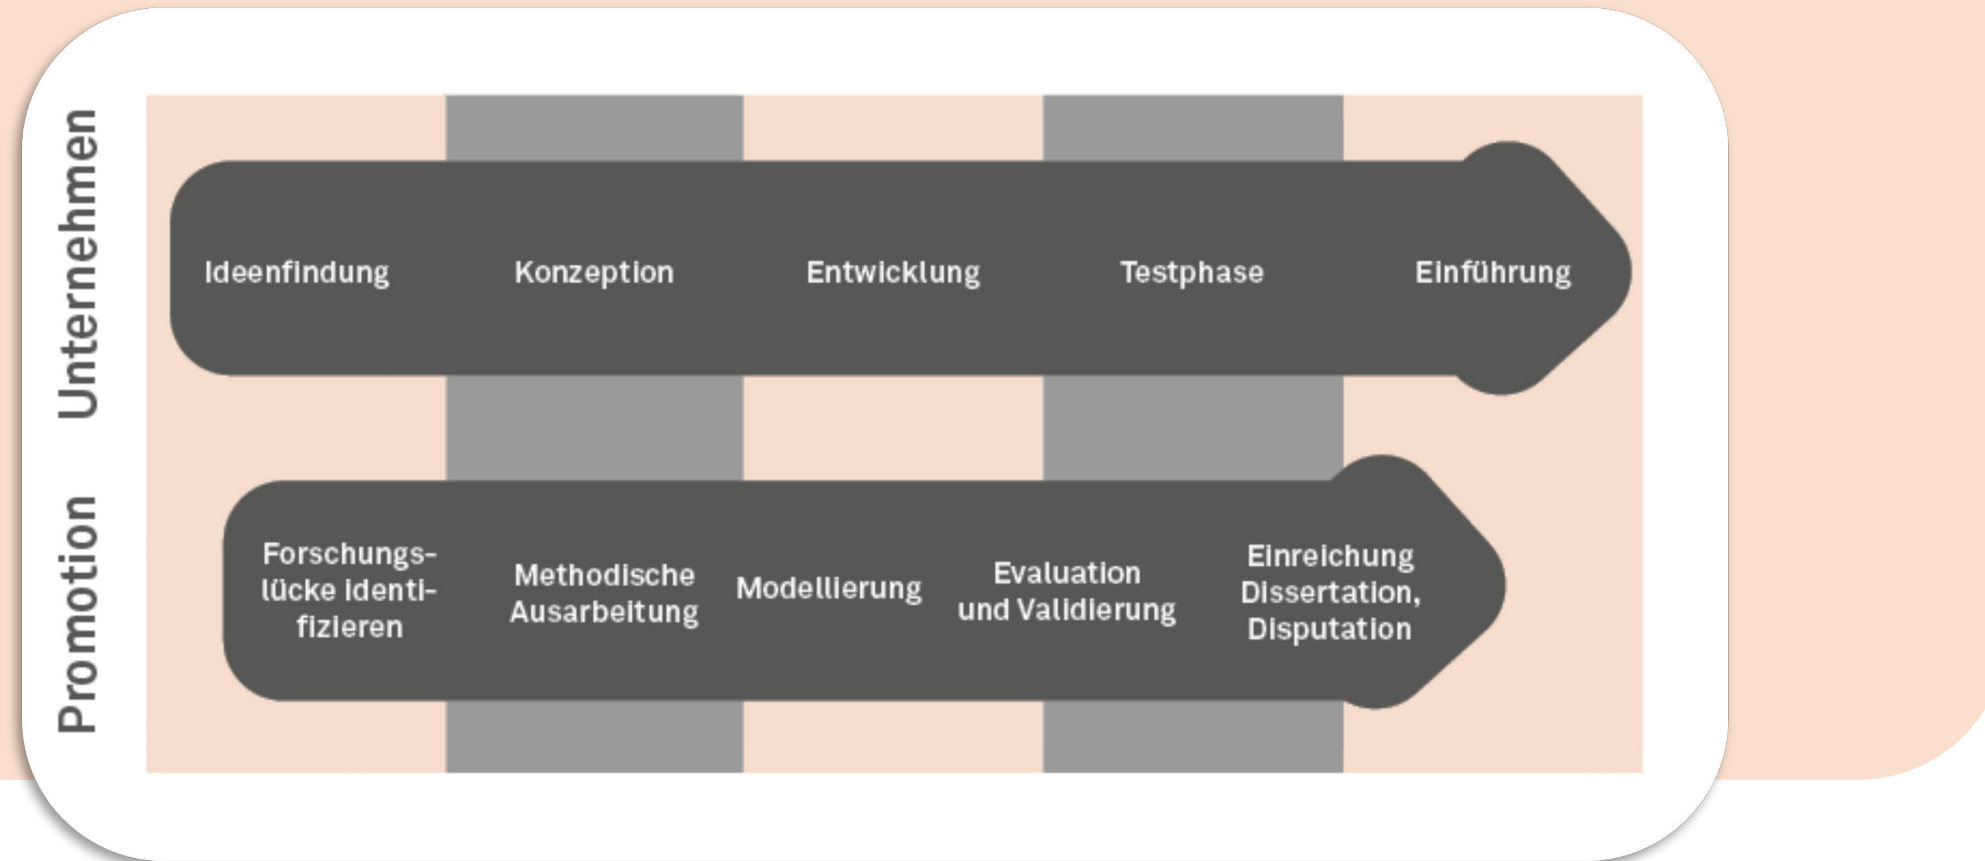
Unternehmen

Ideenfindung Konzeption Entwicklung Testphase Einführung

Promotion

Forschungslücke identifizieren Methodische Ausarbeitung Modellierung Evaluation und Validierung Einreichung Dissertation, Disputation